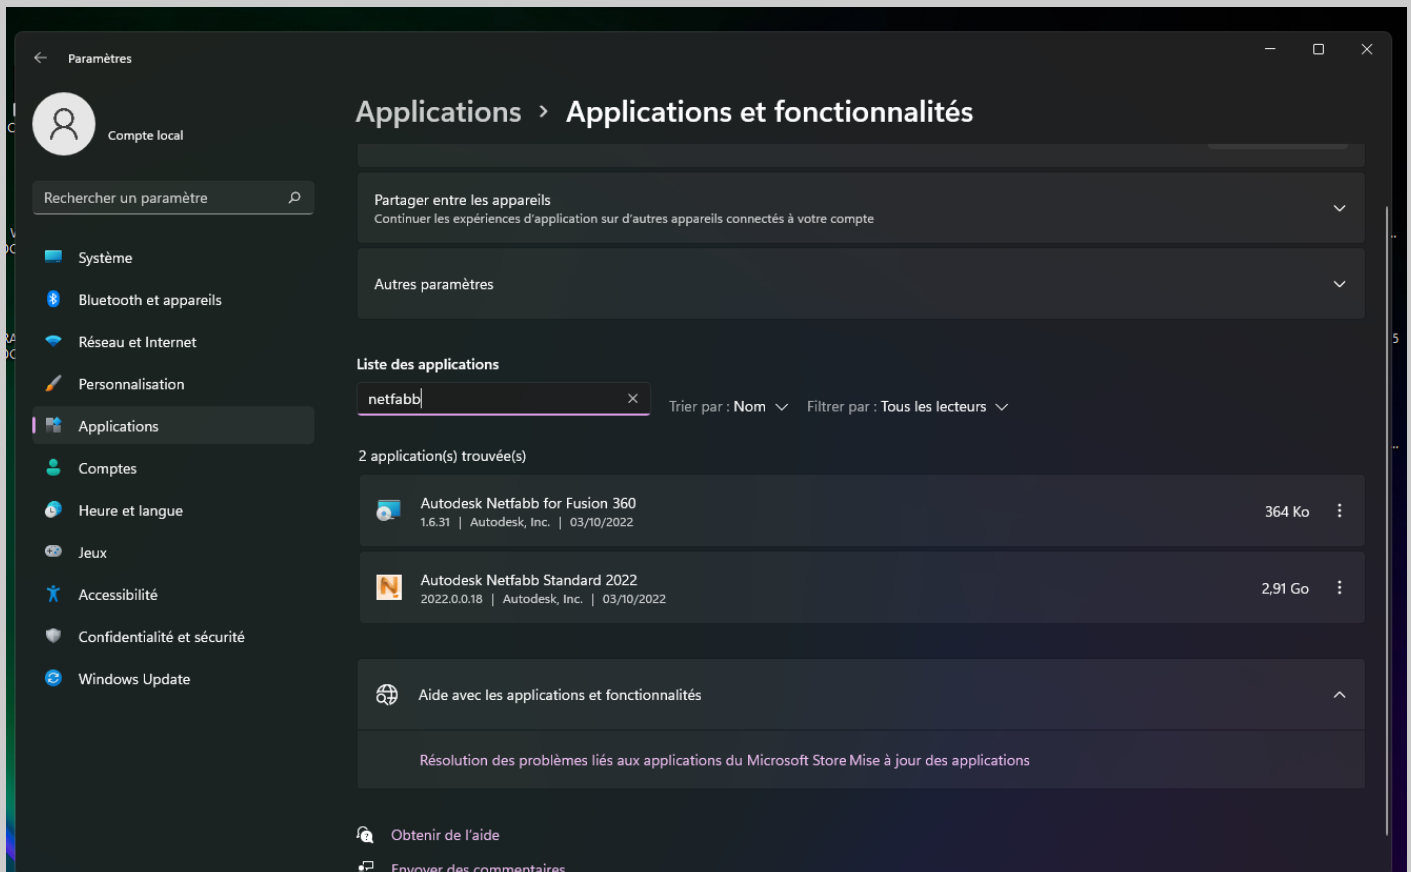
Paramètres

Compte local

Rechercher un paramètre

Système
Bluetooth et appareils
Réseau et Internet
Personnalisation
Applications
Comptes
Heure et langue
Jeux
Accessibilité
Confidentialité et sécurité
Windows Update

Applications > Applications et fonctionnalités

Partager entre les appareils
Continuer les expériences d'application sur d'autres appareils connectés à votre compte

Autres paramètres

Liste des applications

netfabb

Trier par : Nom
Filtrer par : Tous les lecteurs

2 application(s) trouvée(s)

Autodesk Netfabb for Fusion 360
1.6.31 | Autodesk, Inc. | 03/10/2022
364 Ko

Autodesk Netfabb Standard 2022
2022.0.0.18 | Autodesk, Inc. | 03/10/2022
2,91 Go

Aide avec les applications et fonctionnalités

Résolution des problèmes liés aux applications du Microsoft Store Mise à jour des applications

Obtenir de l'aide
Envoyer des commentaires